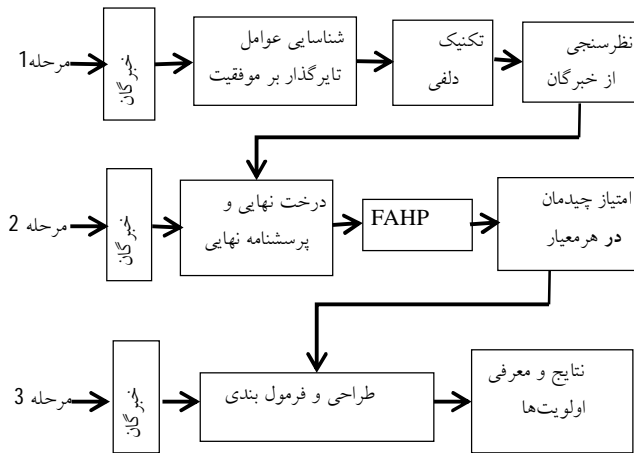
مرحله1
خبرگان
شناسایی عوامل تایرگذار بر موفقیت
تکنیک دلفی
نظرسنجی از خبرگان

مرحله 2
خبرگان
درخت نهایی و پرسشنامه نهایی
FAHP
امتیاز چیدمان در هرمعیار

مرحله 3
خبرگان
طراحی و فرمول بندی
نتایج و معرفی اولویت‌ها